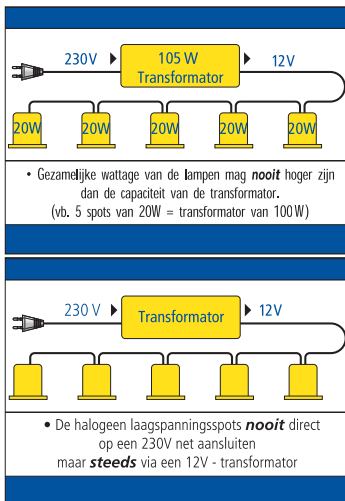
230V

105 W Transformator

12V

20W

20W

20W

20W

20W

• Gezamelijke wattage van de lampen mag ***nooit*** hoger zijn dan de capaciteit van de transformator. (vb. 5 spots van 20W = transformator van 100 W)

230 V

Transformator

12V

• De halogeen laagspanningsspots ***nooit*** direct op een 230V net aansluiten maar ***steeds*** via een 12V - transformator